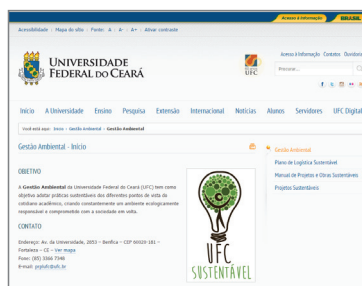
Acesso à informação BRASIL

Acessibilidade | Mapa do sítio | Fonte: A | A- | A+ | Ativar contraste

UNIVERSIDADE FEDERAL DO CEARÁ

UFC

Acesso à Informação Contatos Ouvidoria

Procurar...

Início A Universidade Ensino Pesquisa Extensão Internacional Notícias Alunos Servidores UFC Digital

Você está aqui: Início > Gestão Ambiental > Gestão Ambiental

Gestão Ambiental - Início

OBJETIVO

A Gestão Ambiental da Universidade Federal do Ceará (UFC) tem como objetivo adotar práticas sustentáveis dos diferentes pontos de vista do cotidiano acadêmico, criando constantemente um ambiente ecologicamente responsável e comprometido com a sociedade em volta.

CONTATO

Endereço: Av. da Universidade, 2853 – Benfica – CEP 60020-181 – Fortaleza – CE – Ver mapa
Fone: (85) 3366 7346
E-mail: prplo@ufc.br

UFC SUSTENTÁVEL

Gestão Ambiental
Plano de Logística Sustentável
Manual de Projetos e Obras Sustentáveis
Projetos Sustentáveis